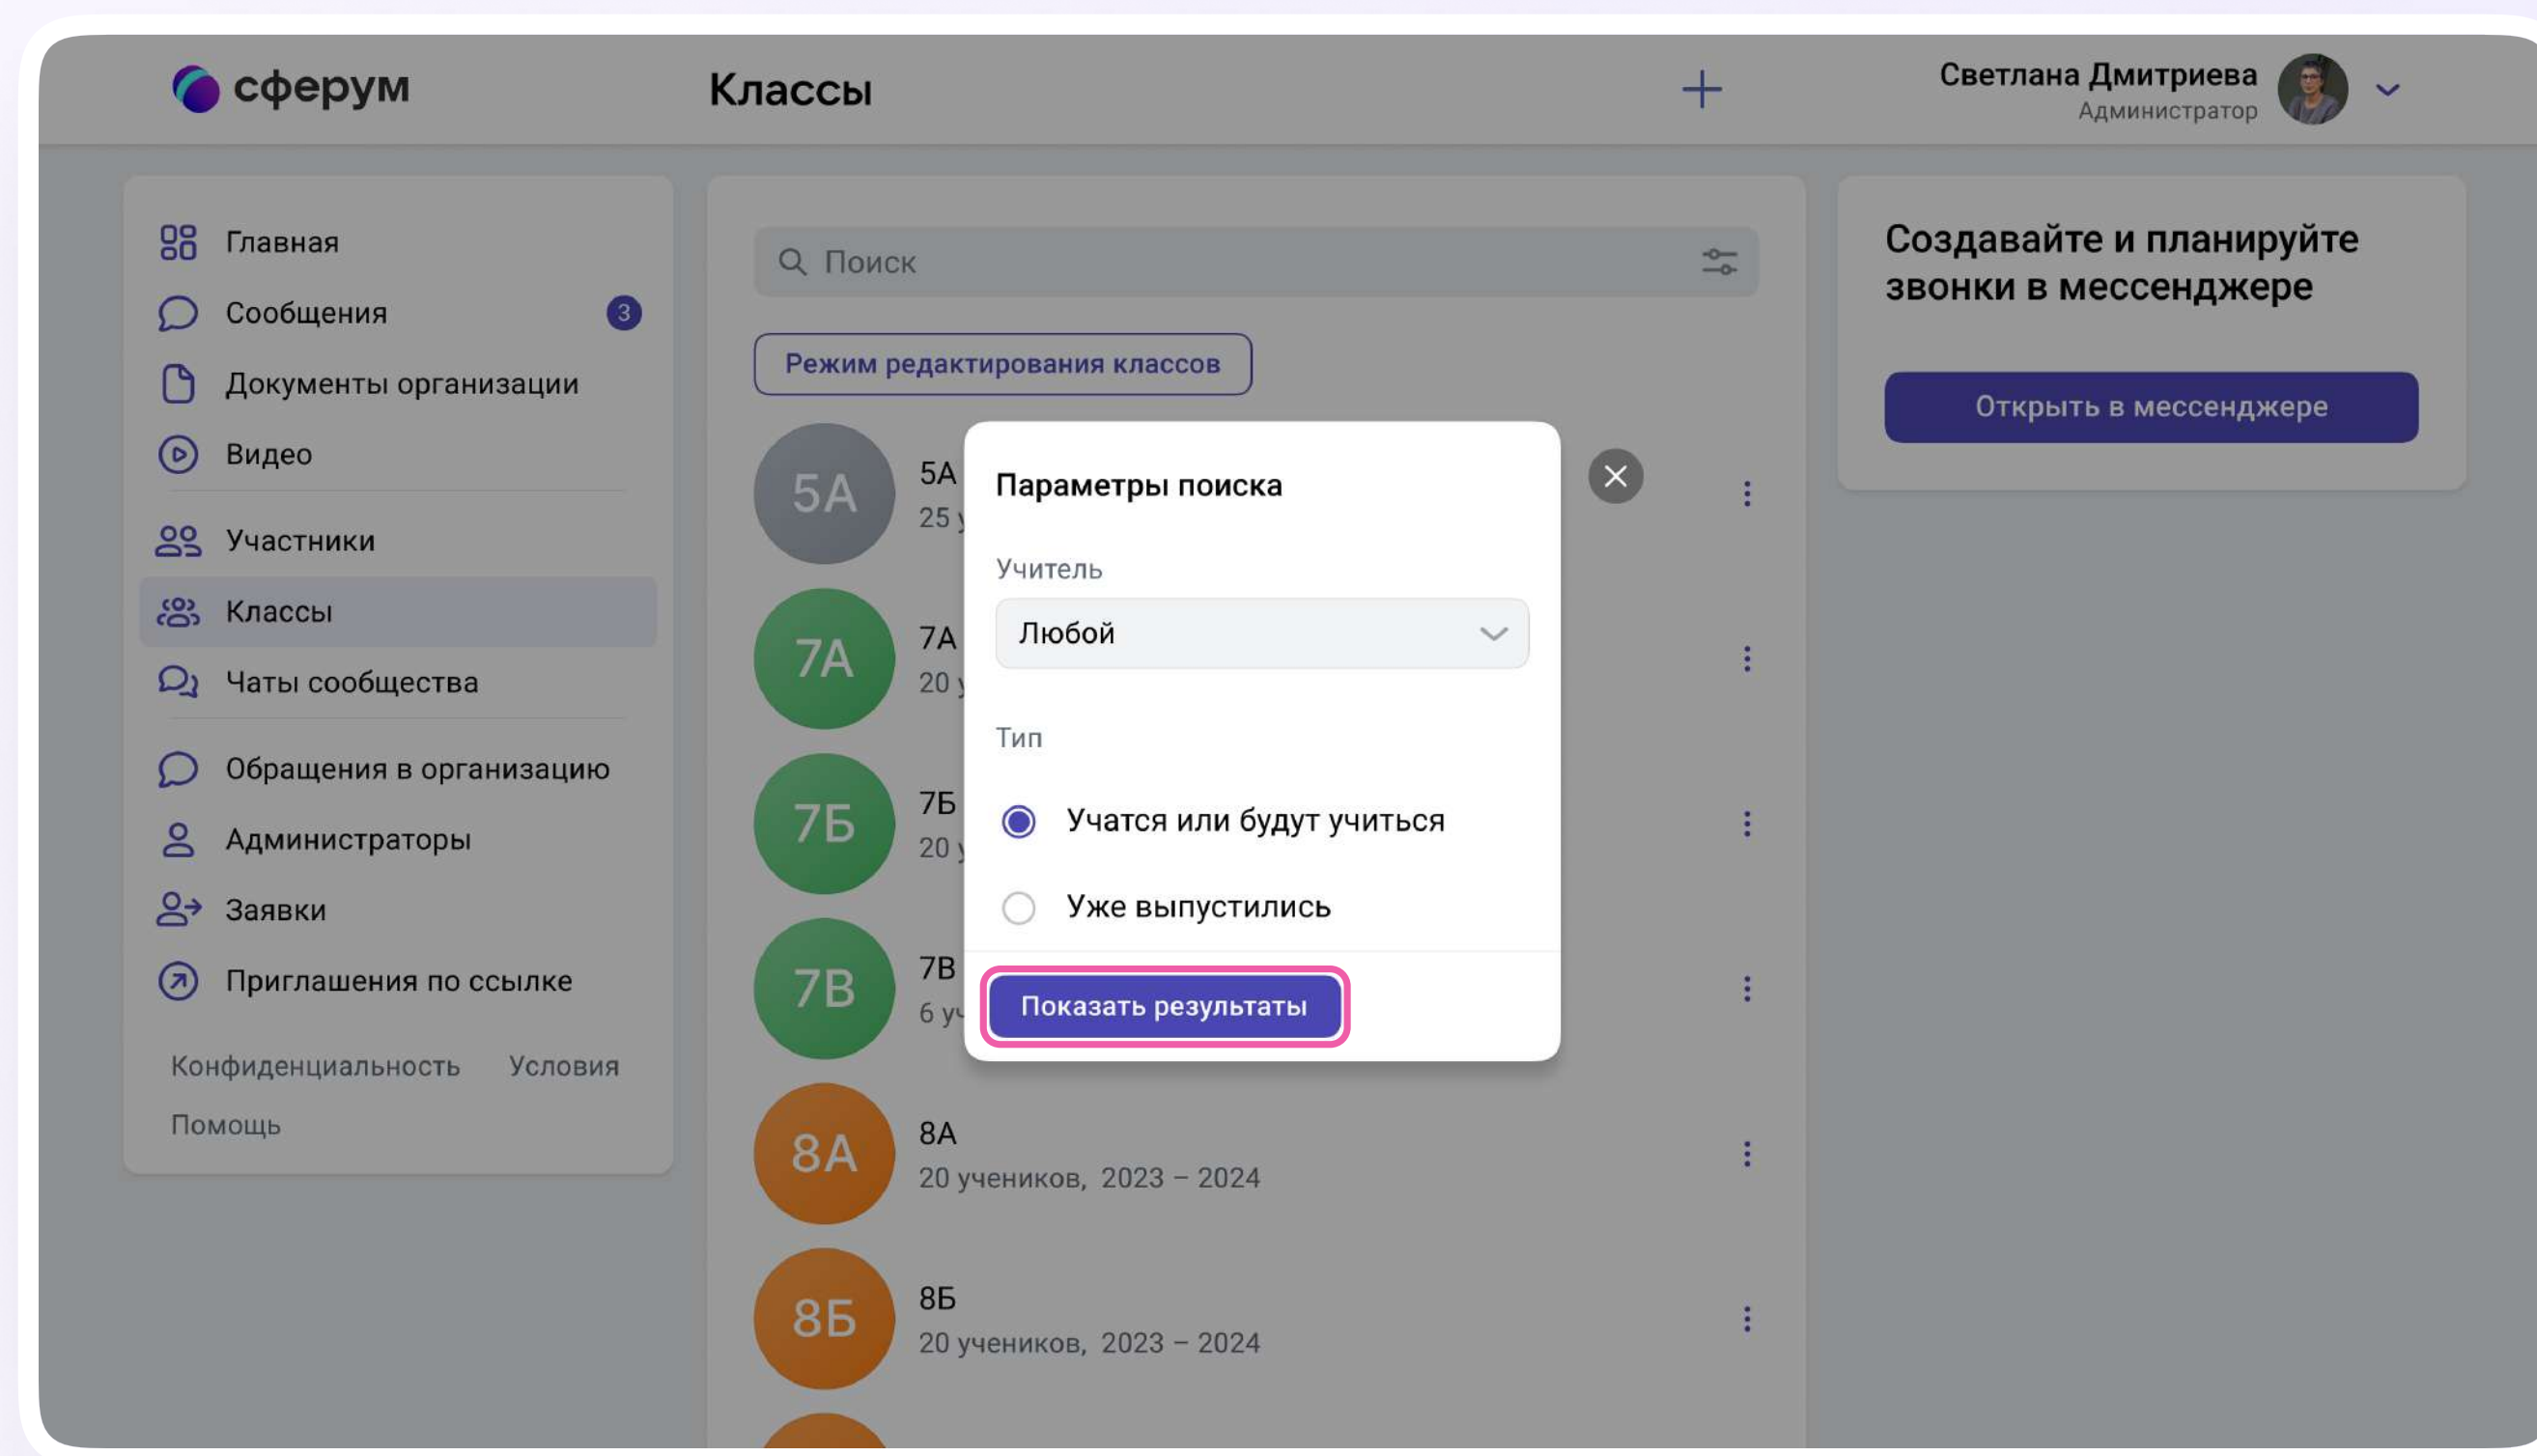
сферум

Классы

+

Светлана Дмитриева
Администратор

Главная
Сообщения 3
Документы организации
Видео
Участники
Классы
Чаты сообщества
Обращения в организацию
Администраторы
Заявки
Приглашения по ссылке

Конфиденциальность Условия
Помощь

Поиск

Режим редактирования классов

5А
5А
25 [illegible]

7А
7А
20 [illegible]

7Б
7Б
20 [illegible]

7В
7В
6 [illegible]

8А
8А
20 учеников, 2023 – 2024

8Б
8Б
20 учеников, 2023 – 2024

Параметры поиска

Учитель

Любой

Тип

Учатся или будут учиться

Уже выпустились

Показать результаты

Создавайте и планируйте звонки в мессенджере

Открыть в мессенджере